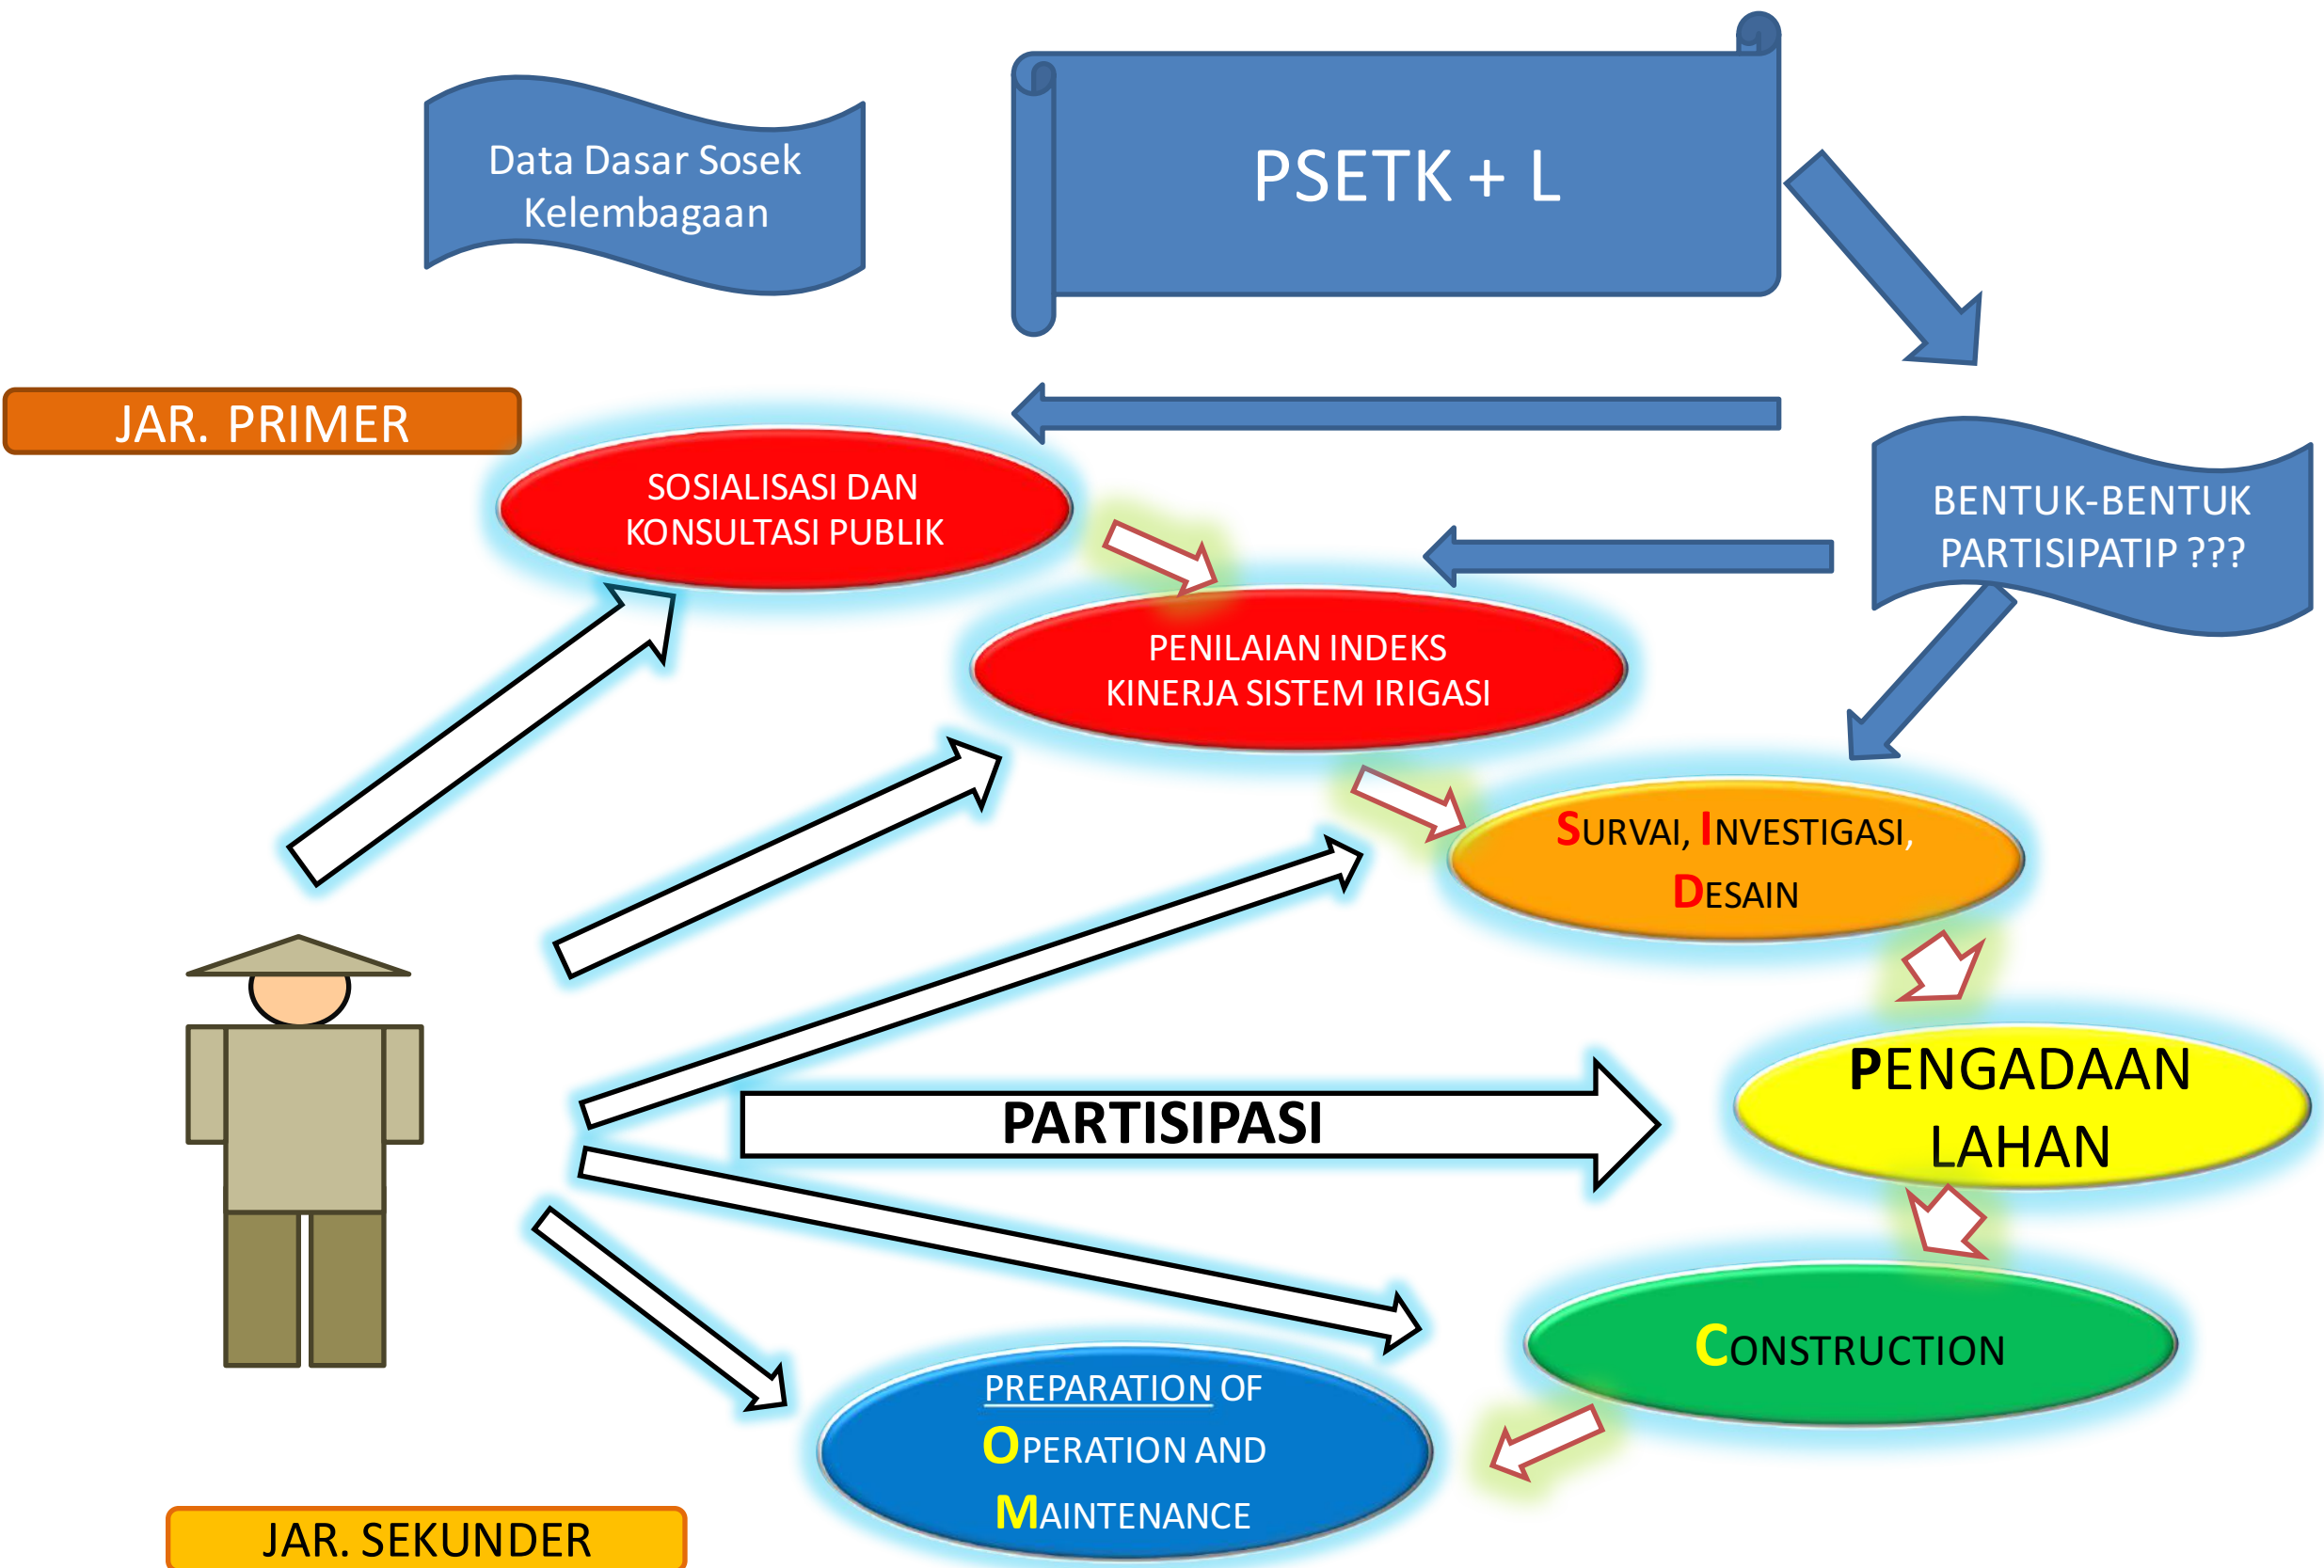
Data Dasar Sosek Kelembagaan

PSETK + L

JAR. PRIMER

SOSIALISASI DAN KONSULTASI PUBLIK

BENTUK-BENTUK PARTISIPATIP ???

PENILAIAN INDEKS KINERJA SISTEM IRIGASI

SURVAI, INVESTIGASI, DESAIN

PARTISIPASI

PENGADAAN LAHAN

CONSTRUCTION

PREPARATION OF OPERATION AND MAINTENANCE

JAR. SEKUNDER